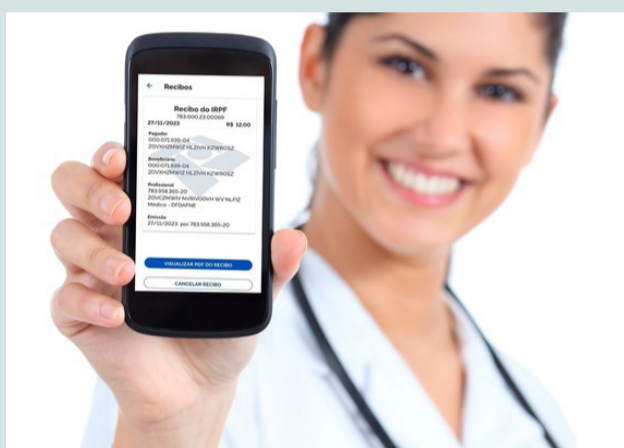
← Recibos

Recibo do IRPF
783.000.23.00069
27/11/2023 R$ 12,00

Pagador
000.075.926-04
ZOVXHZMWZ HLZVH KZWBOSZ

Beneficiário
000.075.926-04
ZOVXHZMWZ HLZVH KZWBOSZ

Profissional
783.958.365-20
ZOVCZMWV NVRVOOVH WV NLFIZ
Medico - CFD4FNE

Emissão
27/11/2023 por 783.958.365-20

VISUALIZAR PDF DO RECIBO
CANCELAR RECIBO